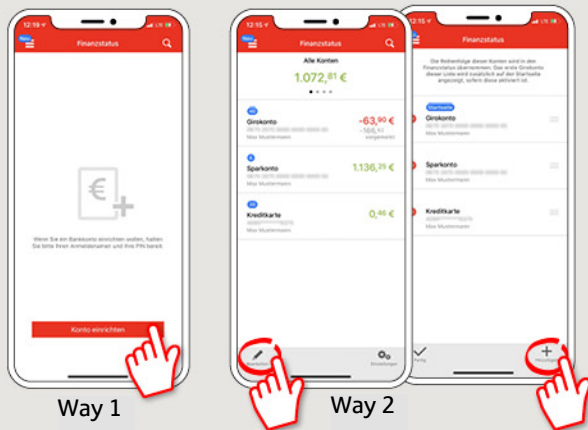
12:15

Neu

Finanzstatus

Wenn Sie ein Bankkonto einrichten wollen, halten Sie bitte Ihren Anmeldenamen und Ihre PIN bereit.

Konto einrichten

Way 1

12:15

Neu

Finanzstatus

Alle Konten

1.072,81 €

Girokonto

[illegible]

Max Mustermann

-63,90 €

-166,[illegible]

vorgemerkt

Sparkonto

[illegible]

Max Mustermann

1.136,25 €

Kreditkarte

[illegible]

Max Mustermann

0,46 €

Bearbeiten

Einstellungen

Way 2

12:15

Finanzstatus

Die Reihenfolge dieser Konten wird in den Finanzstatus übernommen. Das erste Girokonto dieser Liste wird zusätzlich auf der Startseite angezeigt, sofern diese aktiviert ist.

Startseite

Girokonto

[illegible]

Max Mustermann

Sparkonto

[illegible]

Max Mustermann

Kreditkarte

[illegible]

Max Mustermann

Fertig

Hinzufügen